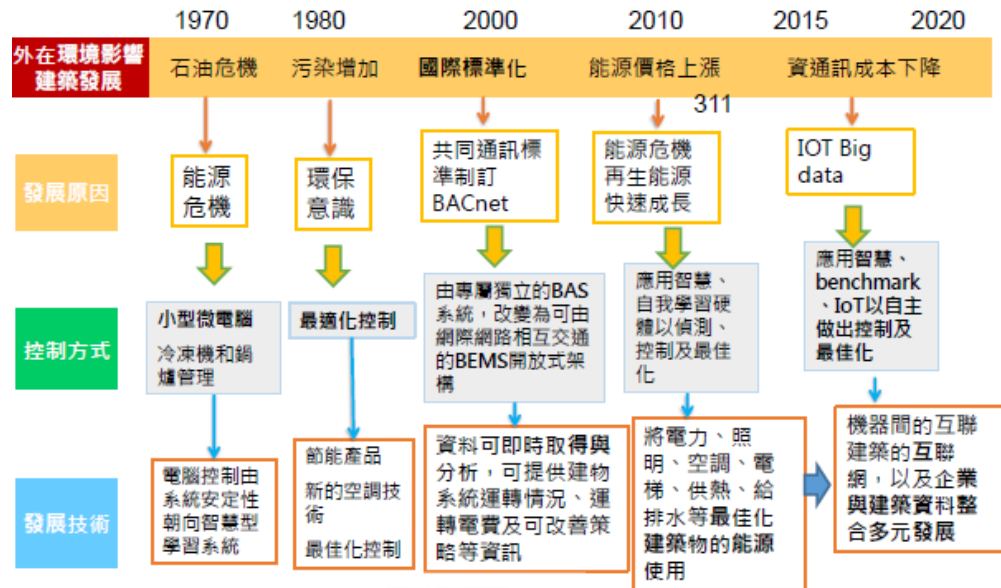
1970 1980 2000 2010 2015 2020

外在環境影響建築發展

石油危機 污染增加 國際標準化 能源價格上漲 資通訊成本下降

311

發展原因

能源危機

環保意識

共同通訊標準制訂 BACnet

能源危機 再生能源 快速成長

IOT Big data

控制方式

小型微電腦

冷凍機和鍋爐管理

最適化控制

由專屬獨立的BAS系統，改變為可由網際網路相互交通的BEMS開放式架構

應用智慧、自我學習硬體以偵測、控制及最佳化

應用智慧、benchmark、IoT以自主做出控制及最佳化

發展技術

電腦控制由系統安定性朝向智慧型學習系統

節能產品

新的空調技術

最佳化控制

資料可即時取得與分析，可提供建物系統運轉情況、運轉電費及可改善策略等資訊

將電力、照明、空調、電梯、供熱、給排水等最佳化建築物的能源使用

機器間的互聯建築的互聯網，以及企業與建築資料整合多元發展